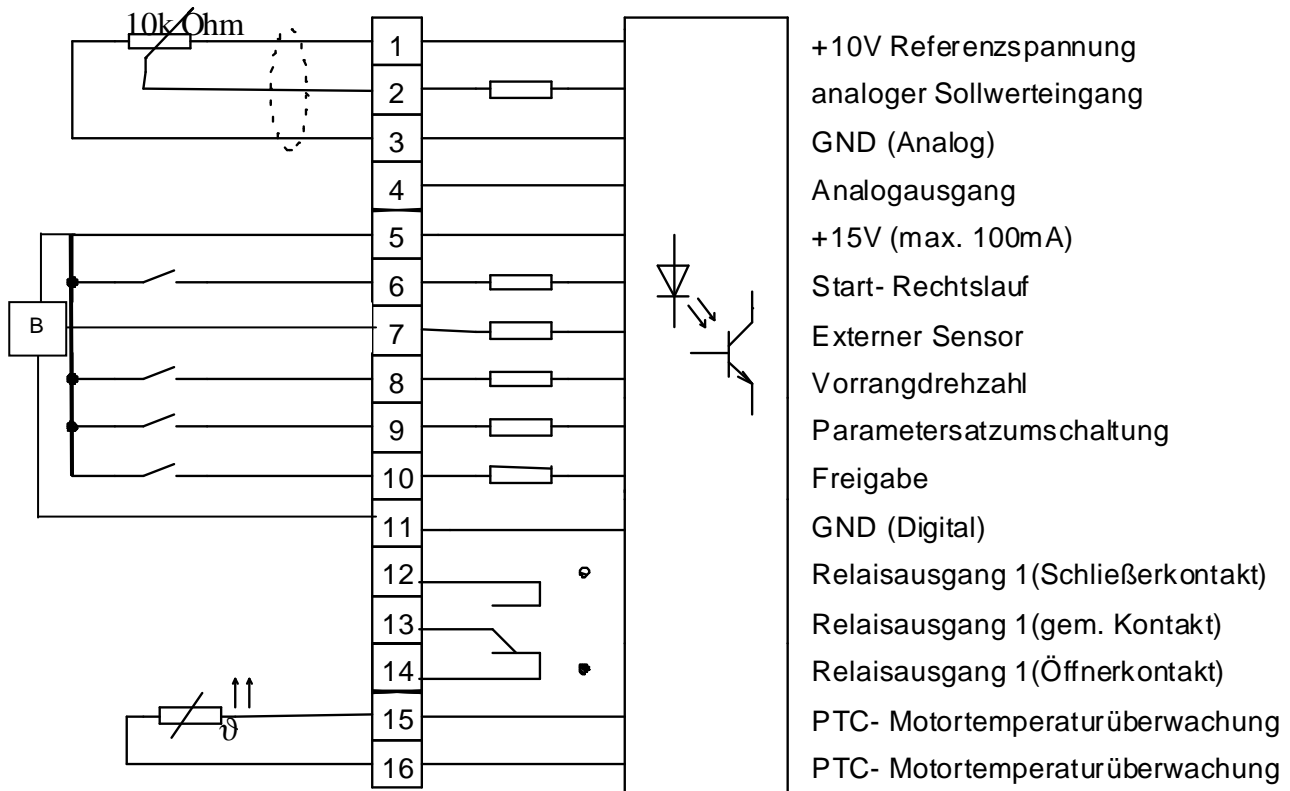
10k Ohm

B

1 +10V Referenzspannung
2 analoger Sollwerteingang
3 GND (Analog)
4 Analogausgang
5 +15V (max. 100mA)
6 Start- Rechtslauf
7 Externer Sensor
8 Vorrangdrehzahl
9 Parametersatzumschaltung
10 Freigabe
11 GND (Digital)
12 Relaisausgang 1(Schließerkontakt)
13 Relaisausgang 1(gem. Kontakt)
14 Relaisausgang 1(Öffnerkontakt)
15 PTC- Motortemperaturüberwachung
16 PTC- Motortemperaturüberwachung

$\vartheta$